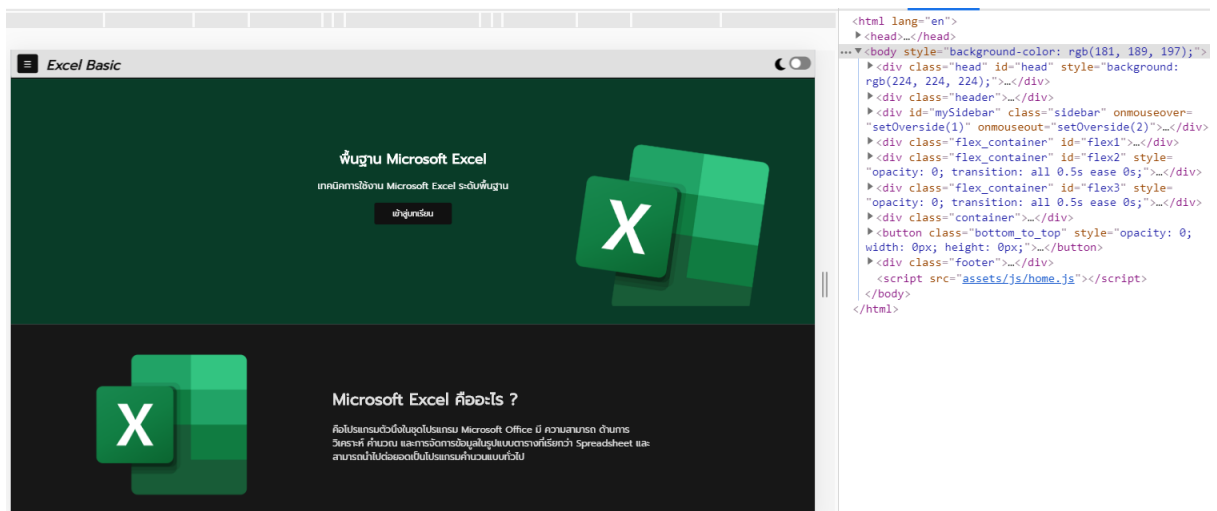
Excel Basic

พื้นฐาน Microsoft Excel

เทคนิคการใช้งาน Microsoft Excel ระดับพื้นฐาน

เข้าสู่บทเรียน

X

X

Microsoft Excel คืออะไร ?

คือโปรแกรมตัวนึงในชุดโปรแกรม Microsoft Office มี ความสามารถ ด้านการวิเคราะห์ คำนวณ และการจัดการข้อมูลในรูปแบบตารางที่เรียกว่า Spreadsheet และสามารถนำไปต่อยอดเป็นโปรแกรมคำนวนแบบทั่วไป

<html lang="en">
<head>…</head>
<body style="background-color: rgb(181, 189, 197);">
<div class="head" id="head" style="background: rgb(224, 224, 224);">…</div>
<div class="header">…</div>
<div id="mySidebar" class="sidebar" onmouseover="setOverside(1)" onmouseout="setOverside(2)">…</div>
<div class="flex_container" id="flex1">…</div>
<div class="flex_container" id="flex2" style="opacity: 0; transition: all 0.5s ease 0s;">…</div>
<div class="flex_container" id="flex3" style="opacity: 0; transition: all 0.5s ease 0s;">…</div>
<div class="container">…</div>
<button class="bottom_to_top" style="opacity: 0; width: 0px; height: 0px;">…</button>
<div class="footer">…</div>
<script src="assets/js/home.js"></script>
</body>
</html>